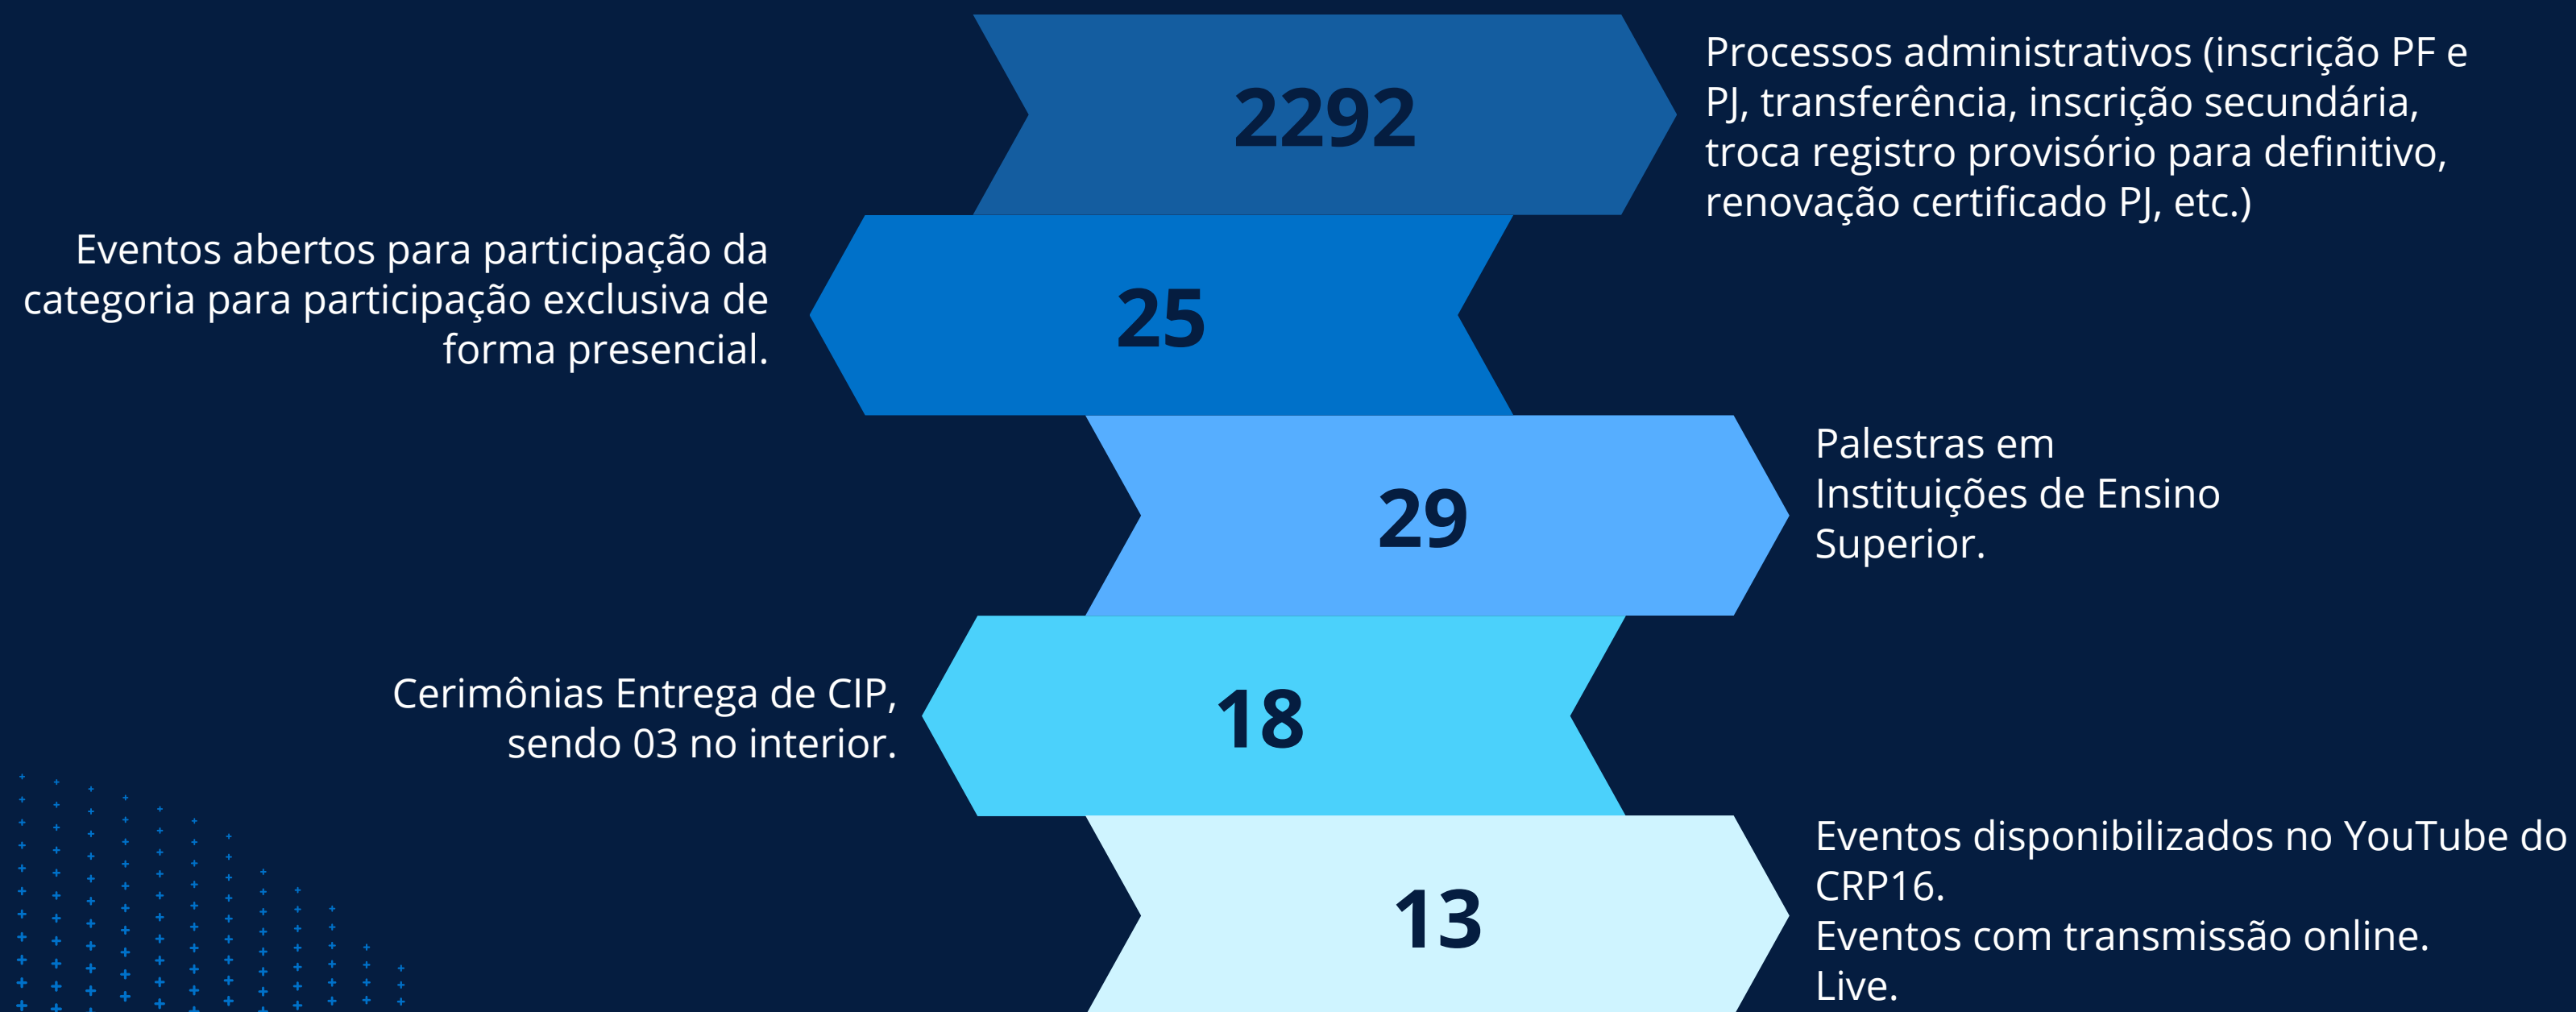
2292

Processos administrativos (inscrição PF e PJ, transferência, inscrição secundária, troca registro provisório para definitivo, renovação certificado PJ, etc.)

Eventos abertos para participação da categoria para participação exclusiva de forma presencial.

25

29

Palestras em Instituições de Ensino Superior.

Cerimônias Entrega de CIP, sendo 03 no interior.

18

13

Eventos disponibilizados no YouTube do CRP16.
Eventos com transmissão online.
Live.